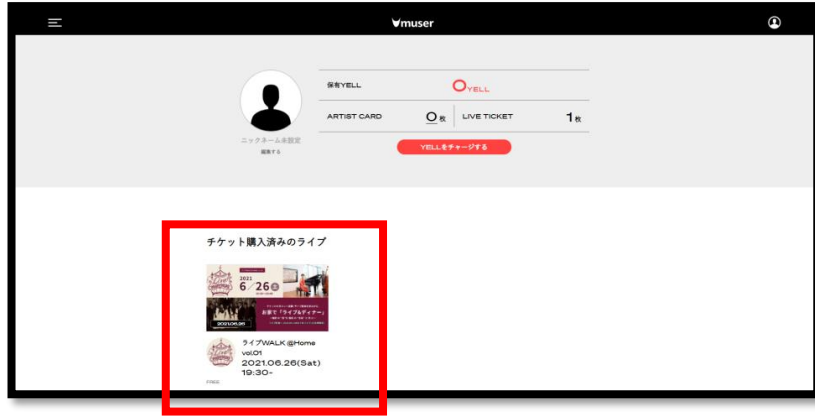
muser

保有YELL 0YELL

ARTIST CARD 0枚 LIVE TICKET 1枚

ニックネーム未設定
編集する

YELLをチャージする

チケット購入済みのライブ

2021
6/26

お家で「ライブ&ディナー」

2021.06.26

ライブWALK @Home vol.01
2021.06.26(Sat)
19:30-
FREE